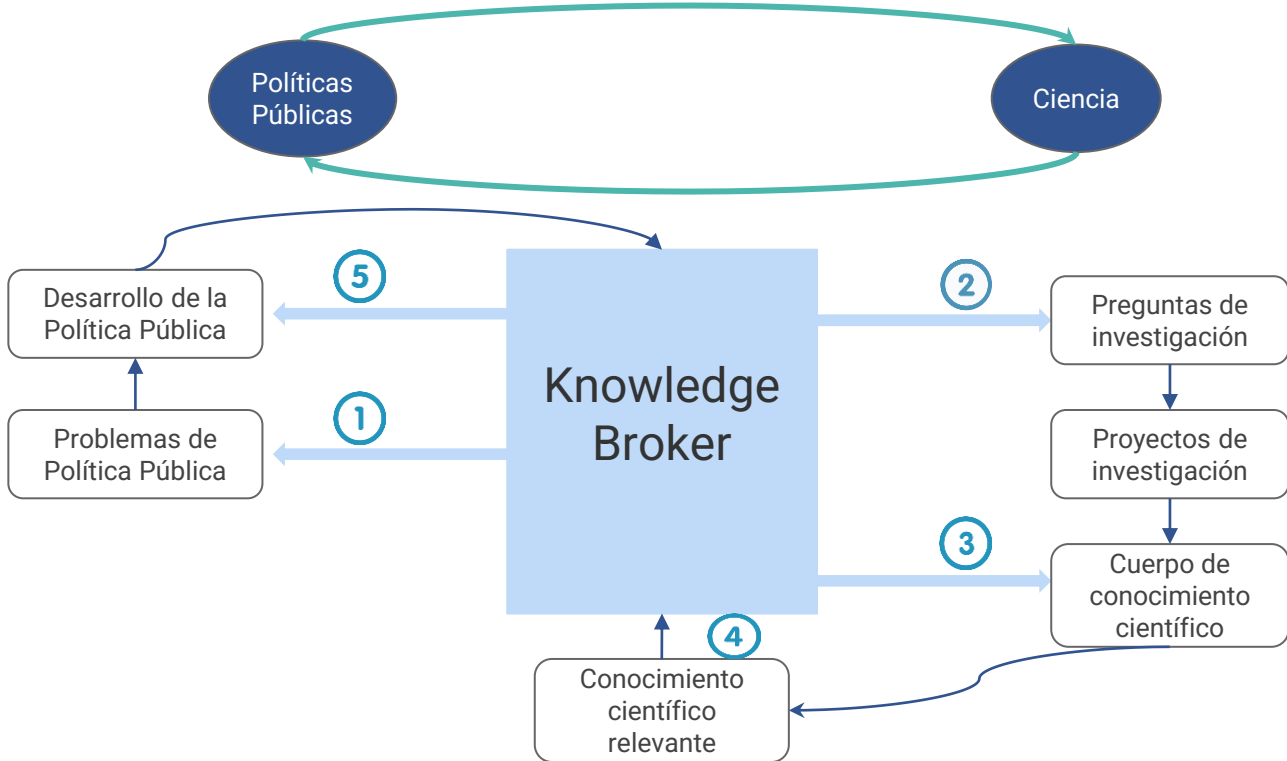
Políticas Públicas

Ciencia

Desarrollo de la Política Pública

5

Problemas de Política Pública

1

Knowledge Broker

2

Preguntas de investigación

Proyectos de investigación

3

Cuerpo de conocimiento científico

4

Conocimiento científico relevante